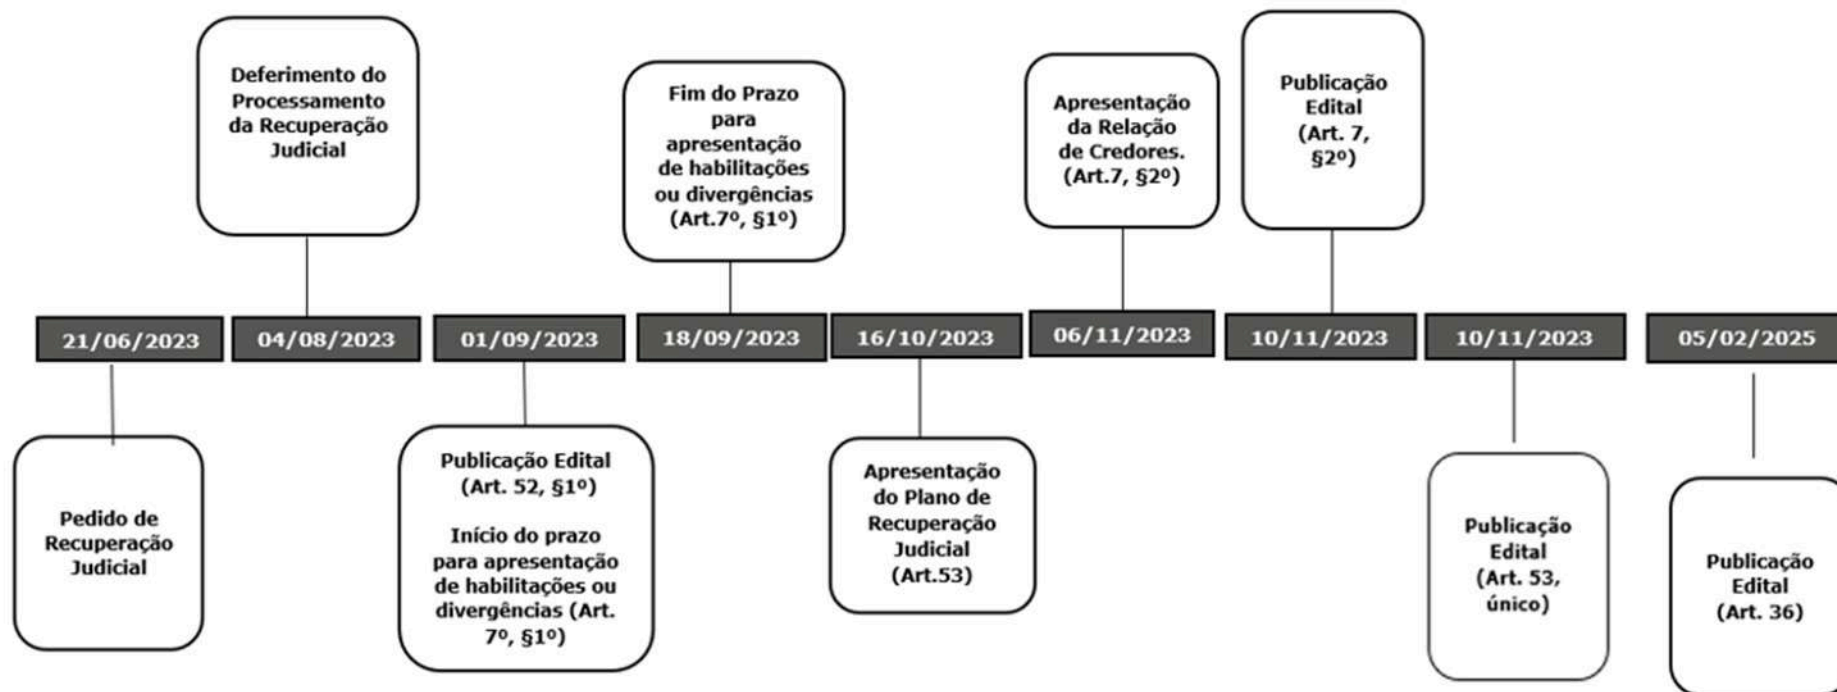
Deferimento do Processamento da Recuperação Judicial

Fim do Prazo para apresentação de habilitações ou divergências (Art.7º, §1º)

Apresentação da Relação de Credores. (Art.7, §2º)

Publicação Edital (Art. 7, §2º)

21/06/2023

04/08/2023

01/09/2023

18/09/2023

16/10/2023

06/11/2023

10/11/2023

10/11/2023

05/02/2025

Pedido de Recuperação Judicial

Publicação Edital (Art. 52, §1º)

Início do prazo para apresentação de habilitações ou divergências (Art. 7º, §1º)

Apresentação do Plano de Recuperação Judicial (Art.53)

Publicação Edital (Art. 53, único)

Publicação Edital (Art. 36)